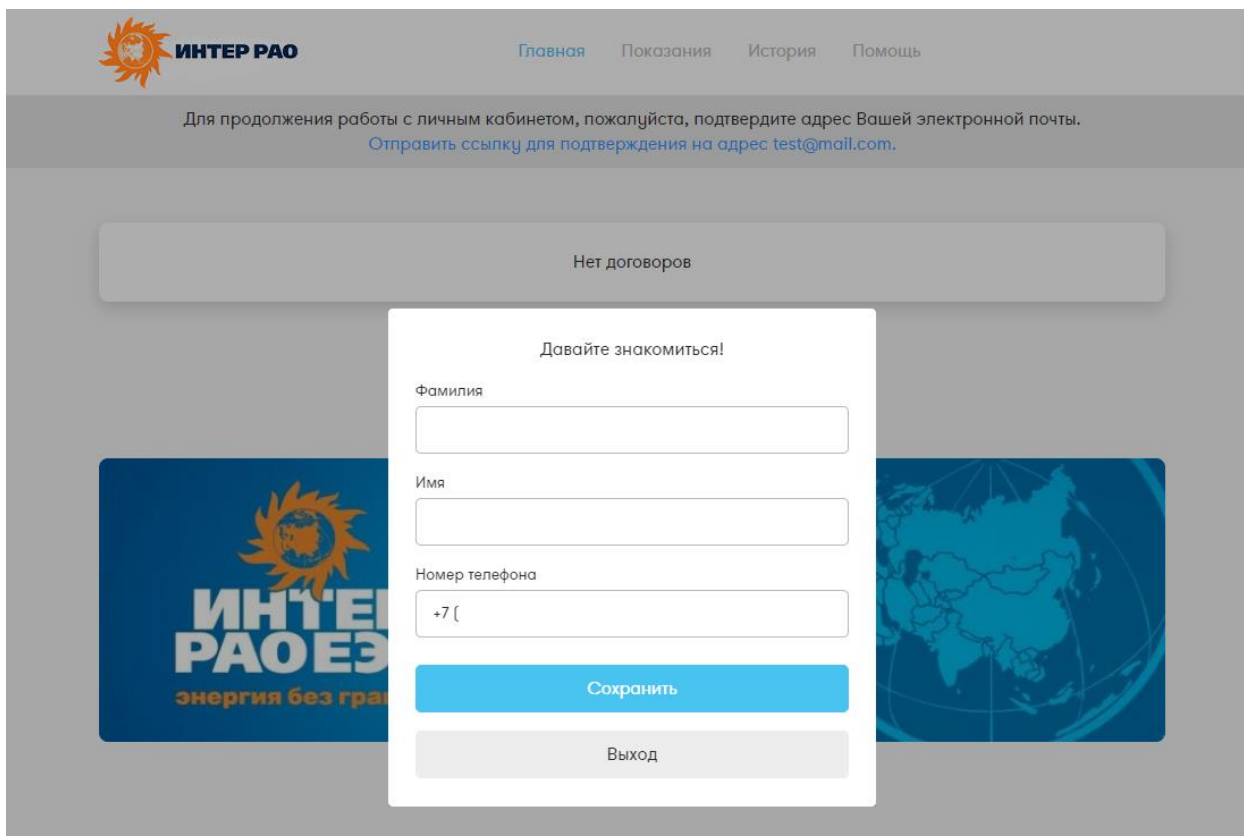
ИНТЕР РАО

Главная Показания История Помощь

Для продолжения работы с личным кабинетом, пожалуйста, подтвердите адрес Вашей электронной почты.
Отправить ссылку для подтверждения на адрес test@mail.com.

Нет договоров

Давайте знакомиться!

Фамилия

Имя

Номер телефона

+7 (

Сохранить

Выход

ИНТЕ
РАО ЕЭ
энергия без гра